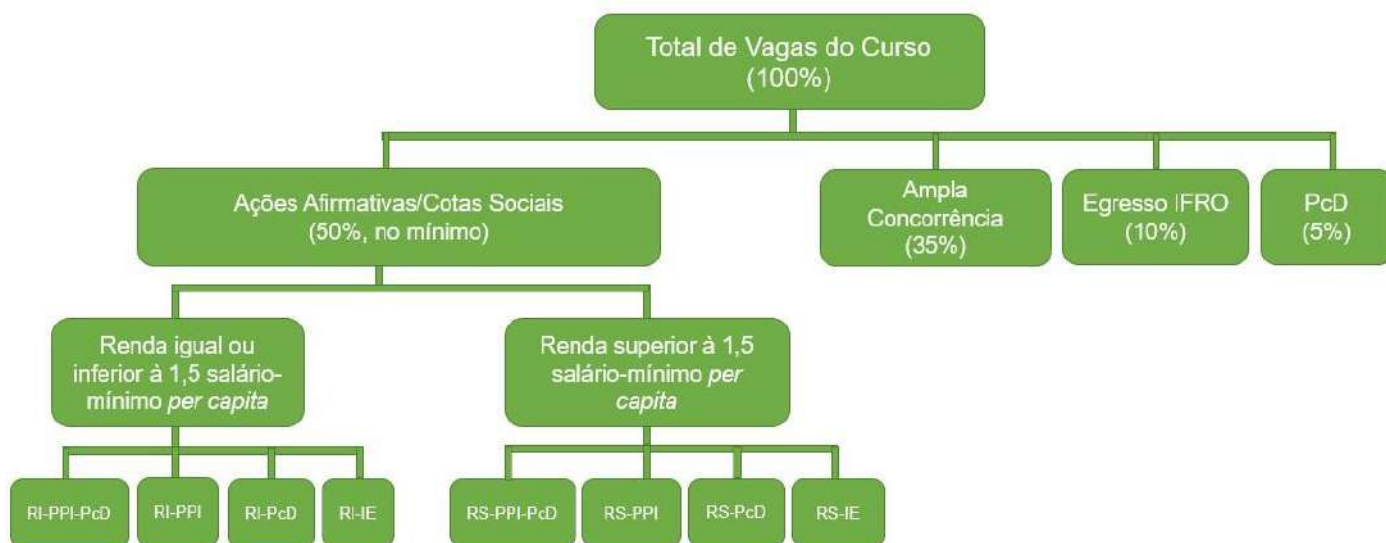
Total de Vagas do Curso
(100%)

Ações Afirmativas/Cotas Sociais
(50%, no mínimo)

Ampla Concorrência
(35%)

Egresso IFRO
(10%)

PcD
(5%)

Renda igual ou inferior à 1,5 salário-mínimo per capita

Renda superior à 1,5 salário-mínimo per capita

RI-PPI-PcD

RI-PPI

RI-PcD

RI-IE

RS-PPI-PcD

RS-PPI

RS-PcD

RS-IE